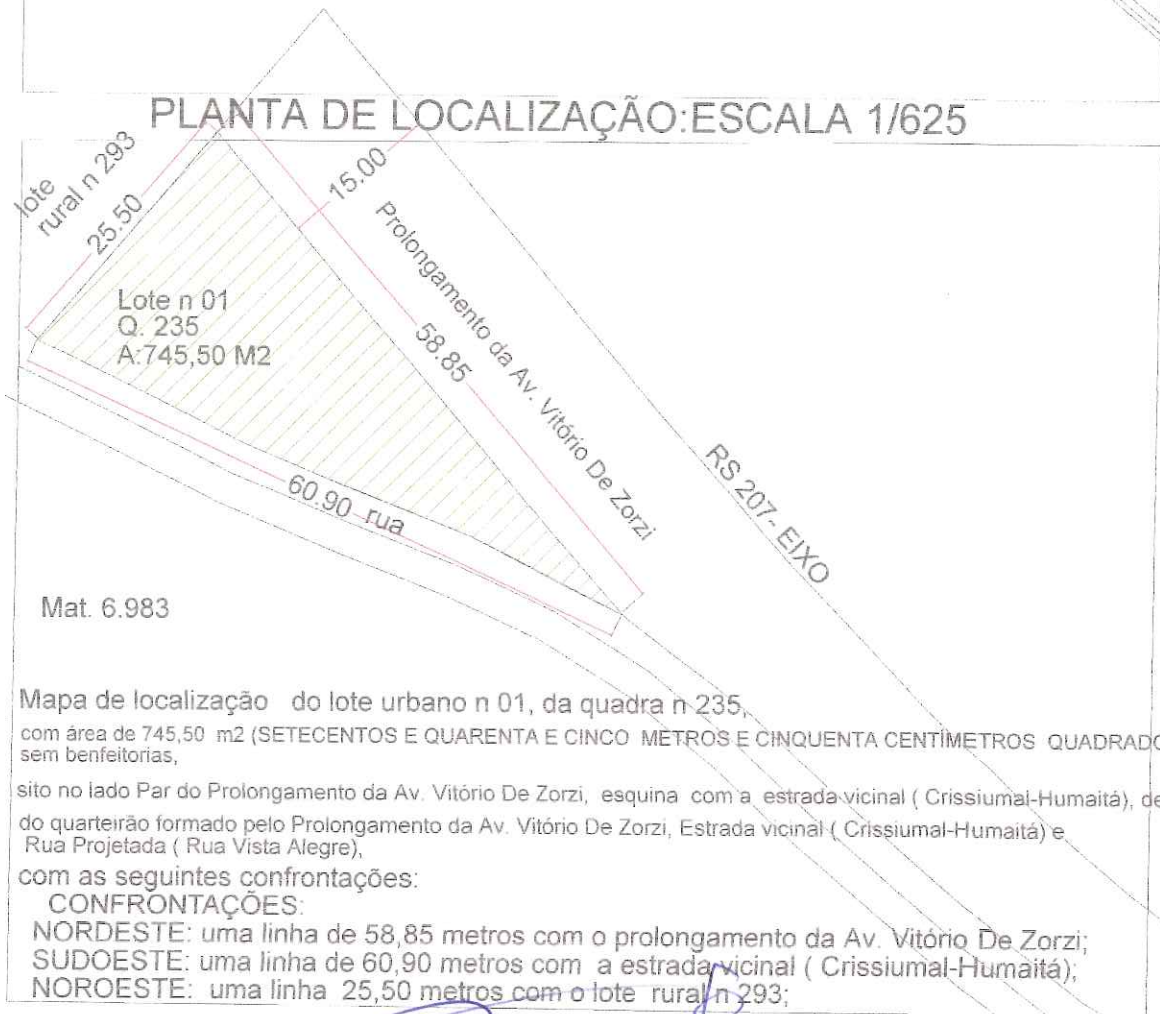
PLANTA DE LOCALIZAÇÃO:ESCALA 1/625

lote rural n 293

25.50

15.00

Prolongamento da Av. Vitório De Zorzi

Lote n 01
Q. 235
A:745,50 M2

58.85

RS 207 - EIXO

60.90 rua

Mat. 6.983

Mapa de localização do lote urbano n 01, da quadra n 235,

com área de 745,50 m2 (SETECENTOS E QUARENTA E CINCO METROS E CINQUENTA CENTÍMETROS QUADRADO sem benfeitorias,

sito no lado Par do Prolongamento da Av. Vitório De Zorzi, esquina com a estrada vicinal ( Crissiumal-Humaitá), de do quarteirão formado pelo Prolongamento da Av. Vitório De Zorzi, Estrada vicinal ( Crissiumal-Humaitá) e Rua Projetada ( Rua Vista Alegre),

com as seguintes confrontações:
CONFRONTAÇÕES:
NORDESTE: uma linha de 58,85 metros com o prolongamento da Av. Vitório De Zorzi;
SUDOESTE: uma linha de 60,90 metros com a estrada vicinal ( Crissiumal-Humaitá);
NOROESTE: uma linha 25,50 metros com o lote rural n 293;